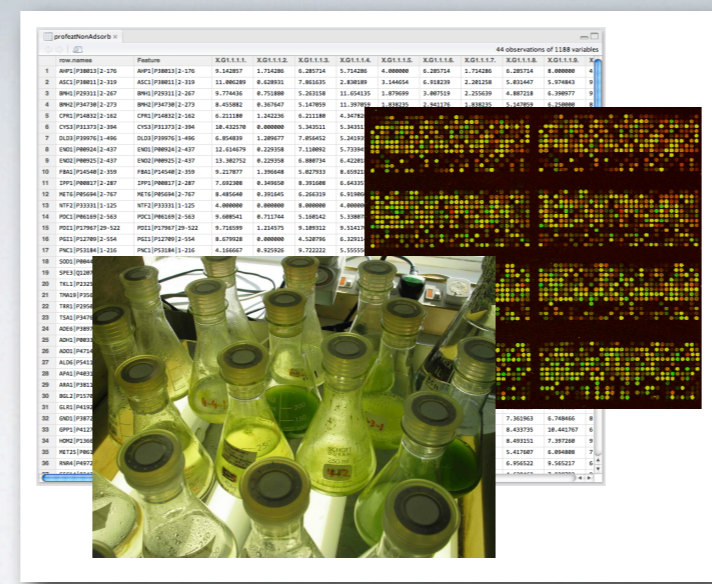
profeatNonAdsorb ×

44 observations of 1188 variables

| | row.names | Feature | X.G1.1.1.1. | X.G1.1.1.2. | X.G1.1.1.3. | X.G1.1.1.4. | X.G1.1.1.5. | X.G1.1.1.6. | X.G1.1.1.7. | X.G1.1.1.8. | X.G1.1.1.9. |
|---|---|---|---|---|---|---|---|---|---|---|---|
| 1 | AHP1\|P38013\|2-176 | AHP1\|P38013\|2-176 | 9.142857 | 1.714286 | 6.285714 | 5.714286 | 4.000000 | 6.285714 | 1.714286 | 6.285714 | 8.000000 |
| 2 | ASC1\|P38011\|2-319 | ASC1\|P38011\|2-319 | 11.006289 | 0.628931 | 7.861635 | 2.830189 | 3.144654 | 6.918239 | 2.201258 | 5.031447 | 5.974843 |
| 3 | BMH1\|P29311\|2-267 | BMH1\|P29311\|2-267 | 9.774436 | 0.751880 | 5.263158 | 11.654135 | 1.879699 | 3.007519 | 2.255639 | 4.887218 | 6.390977 |
| 4 | BMH2\|P34730\|2-273 | BMH2\|P34730\|2-273 | 8.455882 | 0.367647 | 5.147059 | 11.397059 | 1.838235 | 2.941176 | 1.838235 | 5.147059 | 6.250000 |
| 5 | CPR1\|P14832\|2-162 | CPR1\|P14832\|2-162 | 6.211180 | 1.242236 | 6.211180 | 4.347826 | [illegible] | | | | |
| 6 | CYS3\|P31373\|2-394 | CYS3\|P31373\|2-394 | 10.432570 | 0.000000 | 5.343511 | 5.34351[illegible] | | | | | |
| 7 | DLD3\|P39976\|1-496 | DLD3\|P39976\|1-496 | 6.854839 | 1.209677 | 7.056452 | 5.24193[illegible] | | | | | |
| 8 | ENO1\|P00924\|2-437 | ENO1\|P00924\|2-437 | 12.614679 | 0.229358 | 7.110092 | 5.73394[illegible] | | | | | |
| 9 | ENO2\|P00925\|2-437 | ENO2\|P00925\|2-437 | 13.302752 | 0.229358 | 6.880734 | 6.42201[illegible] | | | | | |
| 10 | FBA1\|P14540\|2-359 | FBA1\|P14540\|2-359 | 9.217877 | 1.396648 | 5.027933 | 6.14525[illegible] | | | | | |
| 11 | IPP1\|P00817\|2-287 | IPP1\|P00817\|2-287 | 7.692308 | 0.349650 | 8.391608 | 6.64335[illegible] | | | | | |
| 12 | MET6\|P05694\|2-767 | MET6\|P05694\|2-767 | 8.485640 | 0.391645 | 6.266319 | 6.91906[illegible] | | | | | |
| 13 | NTF2\|P33331\|1-125 | NTF2\|P33331\|1-125 | 4.000000 | 0.000000 | 8.000000 | 4.00000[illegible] | | | | | |
| 14 | PDC1\|P06169\|2-563 | PDC1\|P06169\|2-563 | 9.608541 | 0.711744 | 5.160142 | 5.33807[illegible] | | | | | |
| 15 | PDI1\|P17967\|29-522 | PDI1\|P17967\|29-522 | 9.716599 | 1.214575 | 9.109312 | 6.51417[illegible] | | | | | |
| 16 | PGI1\|P12709\|2-554 | PGI1\|P12709\|2-554 | 8.679928 | 0.000000 | 4.520796 | 6.32911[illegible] | | | | | |
| 17 | PNC1\|P53184\|1-216 | PNC1\|P53184\|1-216 | 4.166667 | 0.925926 | 9.722222 | 5.55555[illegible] | | | | | |
| 18 | SOD1\|P0046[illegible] | | | | | | | | | | |
| 19 | SPE3\|Q128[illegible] | | | | | | | | | | |
| 20 | TKL1\|P232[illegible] | | | | | | | | | | |
| 21 | TMA19\|P35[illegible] | | | | | | | | | | |
| 22 | TRR1\|P295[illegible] | | | | | | | | | | |
| 23 | TSA1\|P347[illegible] | | | | | | | | | | |
| 24 | ADE6\|P389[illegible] | | | | | | | | | | |
| 25 | ADH5\|P003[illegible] | | | | | | | | | | |
| 26 | ADO1\|P471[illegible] | | | | | | | | | | |
| 27 | ALD6\|P541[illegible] | | | | | | | | | | |
| 28 | APA1\|P481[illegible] | | | | | | | | | | |
| 29 | ARA1\|P381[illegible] | | | | | | | | | | |
| 30 | BGL2\|P157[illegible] | | | | | | | | | | |
| 31 | GLR1\|P419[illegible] | | | | | | | | | | |
| 32 | GND1\|P387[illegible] | | | | | | | | 7.361963 | 6.748466 | |
| 33 | GPP1\|P412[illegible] | | | | | | | | 8.433735 | 10.441767 | |
| 34 | HOM2\|P136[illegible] | | | | | | | | 8.493151 | 7.397260 | |
| 35 | MET25\|P06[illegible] | | | | | | | | 5.417607 | 8.694808 | |
| 36 | RNR4\|P497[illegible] | | | | | | | | 6.956522 | 9.565217 | |